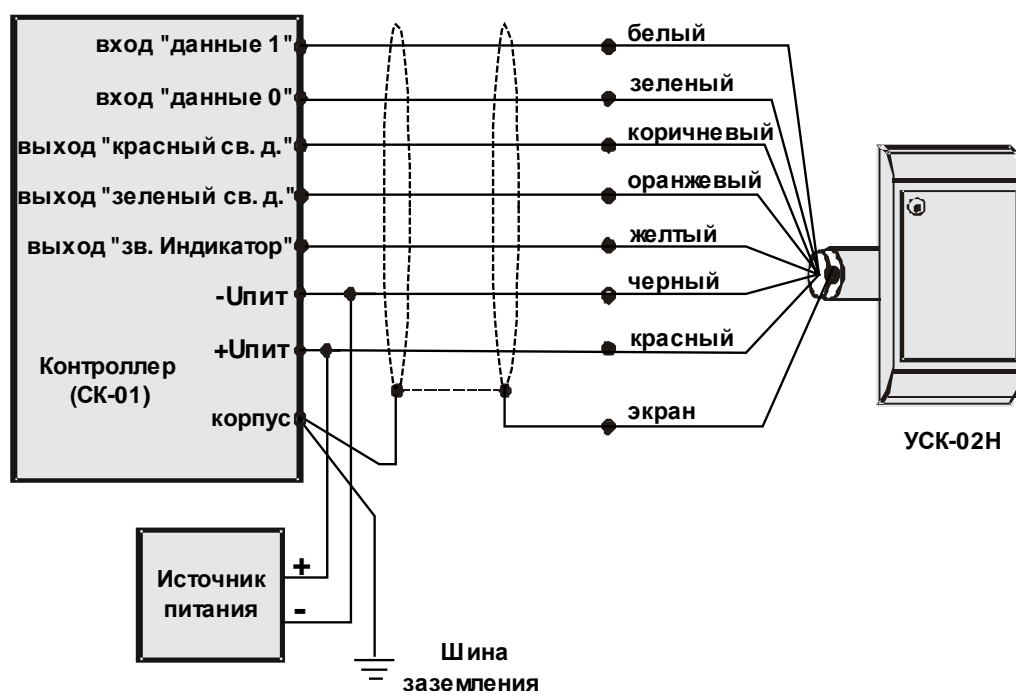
вход "данные 1"
вход "данные 0"
выход "красный св. д."
выход "зеленый св. д."
выход "зв. Индикатор"
-Uпит
+Uпит
Контроллер (СК-01)
корпус

белый
зеленый
коричневый
оранжевый
желтый
черный
красный
экран

УСК-02Н

Источник питания
+
-

Шина заземления